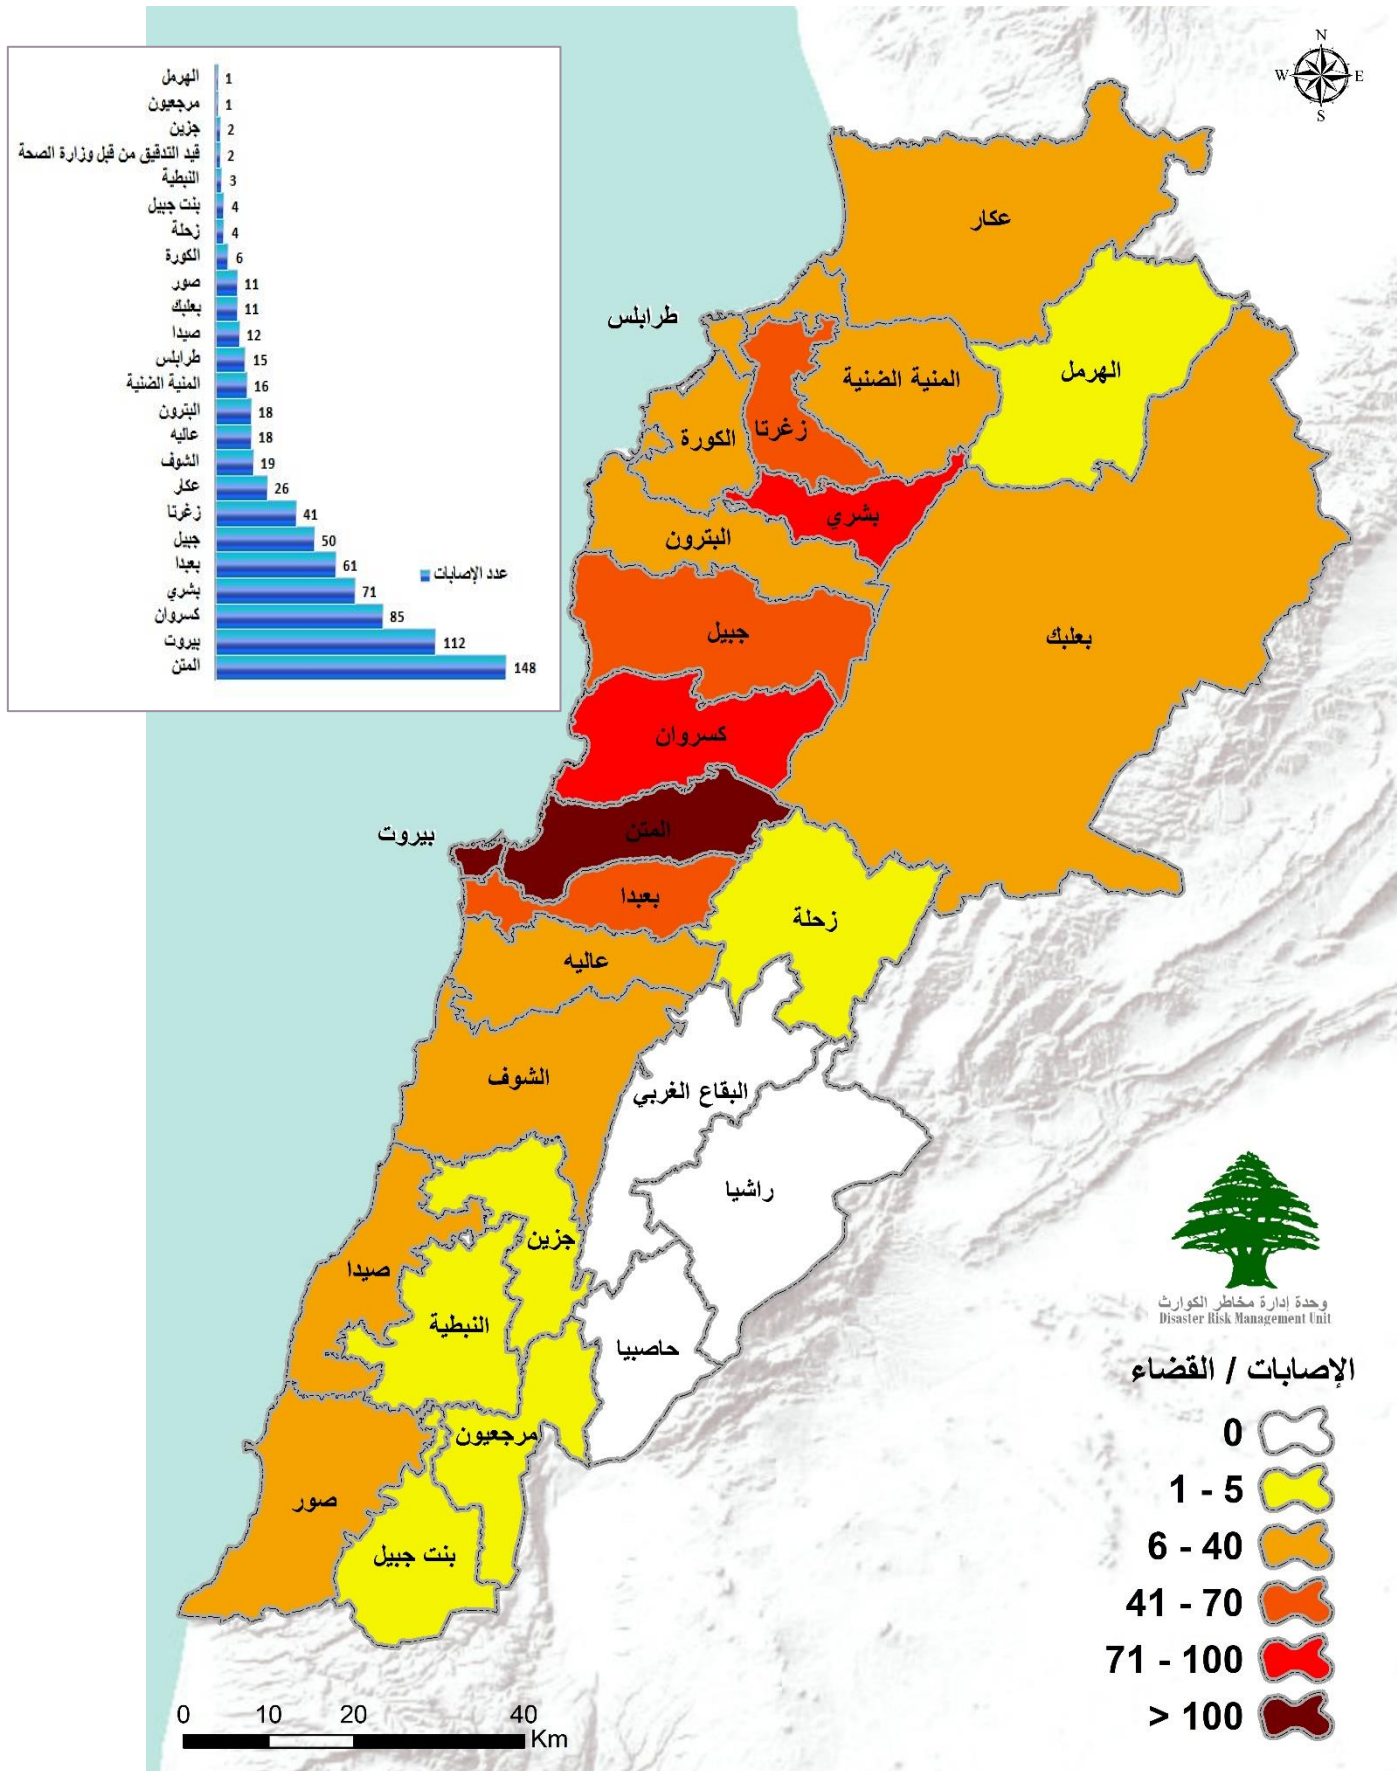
| | |
|---|---|
| الهرمل | 1 |
| مرجعيون | 1 |
| جزين | 2 |
| قيد التدقيق من قبل وزارة الصحة | 2 |
| النبطية | 3 |
| بنت جبيل | 4 |
| زحلة | 4 |
| الكورة | 6 |
| صور | 11 |
| بعلبك | 11 |
| صيدا | 12 |
| طرابلس | 15 |
| المنية الضنية | 16 |
| البترون | 18 |
| عاليه | 18 |
| الشوف | 19 |
| عكار | 26 |
| زغرتا | 41 |
| جبيل | 50 |
| بعبدا | 61 |
| بشري | 71 |
| كسروان | 85 |
| بيروت | 112 |
| المتن | 148 |

عدد الإصابات

N
W E
S

عكار
طرابلس
المنية الضنية
الهرمل
زغرتا
الكورة
بشري
البترون
جبيل
بعلبك
كسروان
بيروت
المتن
بعبدا
زحلة
عاليه
الشوف
البقاع الغربي
راشيا
جزين
صيدا
النبطية
حاصبيا
مرجعيون
صور
بنت جبيل

وحدة إدارة مخاطر الكوارث
Disaster Risk Management Unit

الإصابات / القضاء
0
1 - 5
6 - 40
41 - 70
71 - 100
> 100

0 10 20 40
Km